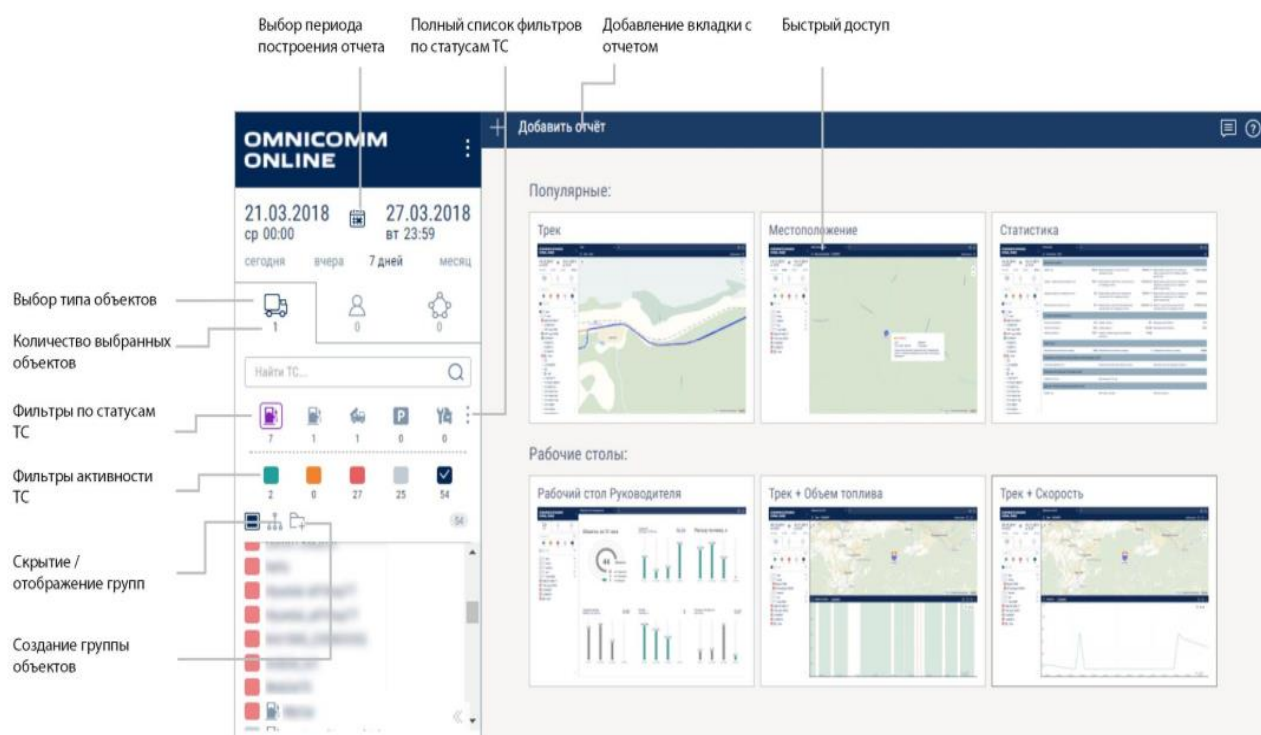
Выбор периода построения отчета

Полный список фильтров по статусам ТС

Добавление вкладки с отчетом

Быстрый доступ

OMNICOMM ONLINE

Добавить отчёт

21.03.2018 ср 00:00

27.03.2018 вт 23:59

сегодня вчера 7 дней месяц

Выбор типа объектов

Количество выбранных объектов

1 0 0

Найти ТС...

Фильтры по статусам ТС

7 1 1 0 0

Фильтры активности ТС

2 0 27 25 54

54

Скрытие / отображение групп

Создание группы объектов

Популярные:

Трек

Местоположение

Статистика

Рабочие столы:

Рабочий стол Руководителя

Трек + Объем топлива

Трек + Скорость